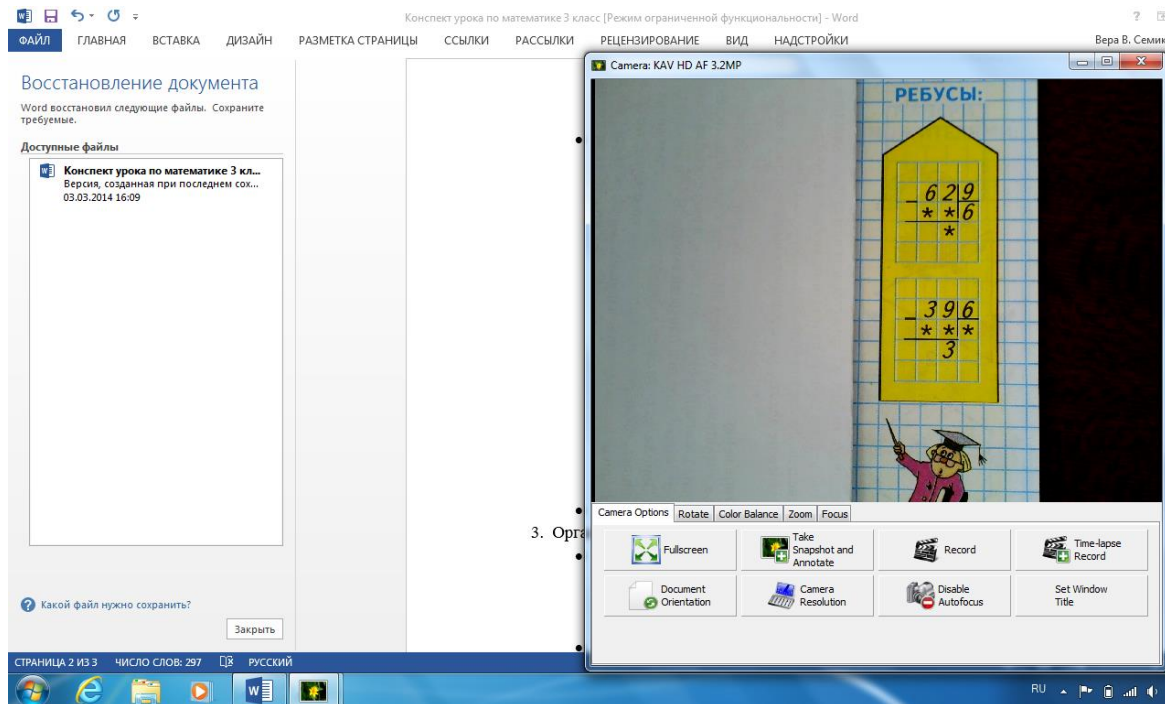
Конспект урока по математике 3 класс [Режим ограниченной функциональности] - Word

? 

ФАЙЛ ГЛАВНАЯ ВСТАВКА ДИЗАЙН РАЗМЕТКА СТРАНИЦЫ ССЫЛКИ РАССЫЛКИ РЕЦЕНЗИРОВАНИЕ ВИД НАДСТРОЙКИ

Вера В. Семик

Восстановление документа

Word восстановил следующие файлы. Сохраните требуемые.

Доступные файлы

Конспект урока по математике 3 кл...
Версия, созданная при последнем сох...
03.03.2014 16:09

Какой файл нужно сохранить?

Закрыть

Camera: KAV HD AF 3.2MP

РЕБУСЫ:

$\begin{array}{r} -629 \\ **6 \\ \hline * \end{array}$

$\begin{array}{r} -396 \\ *** \\ \hline 3 \end{array}$

3. Орга

Camera Options | Rotate | Color Balance | Zoom | Focus

Fullscreen

Take Snapshot and Annotate

Record

Time-lapse Record

Document Orientation

Camera Resolution

Disable Autofocus

Set Window Title

СТРАНИЦА 2 ИЗ 3 ЧИСЛО СЛОВ: 297 РУССКИЙ

RU